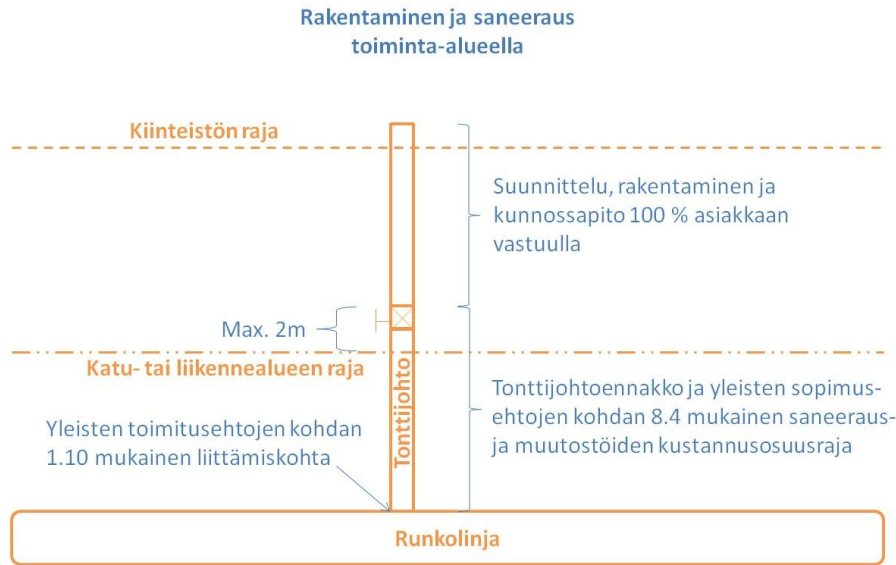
Rakentaminen ja saneeraus toiminta-alueella

Kiinteistön raja

Suunnittelu, rakentaminen ja kunnossapito 100 % asiakkaan vastuulla

Max. 2m

Katu- tai liikennealueen raja

Tonttijohto

Tonttijohtoennakko ja yleisten sopimusehtojen kohdan 8.4 mukainen saneeraus- ja muutostöiden kustannusosuusraja

Yleisten toimitusehtojen kohdan 1.10 mukainen liittämiskohta

Runkolinja